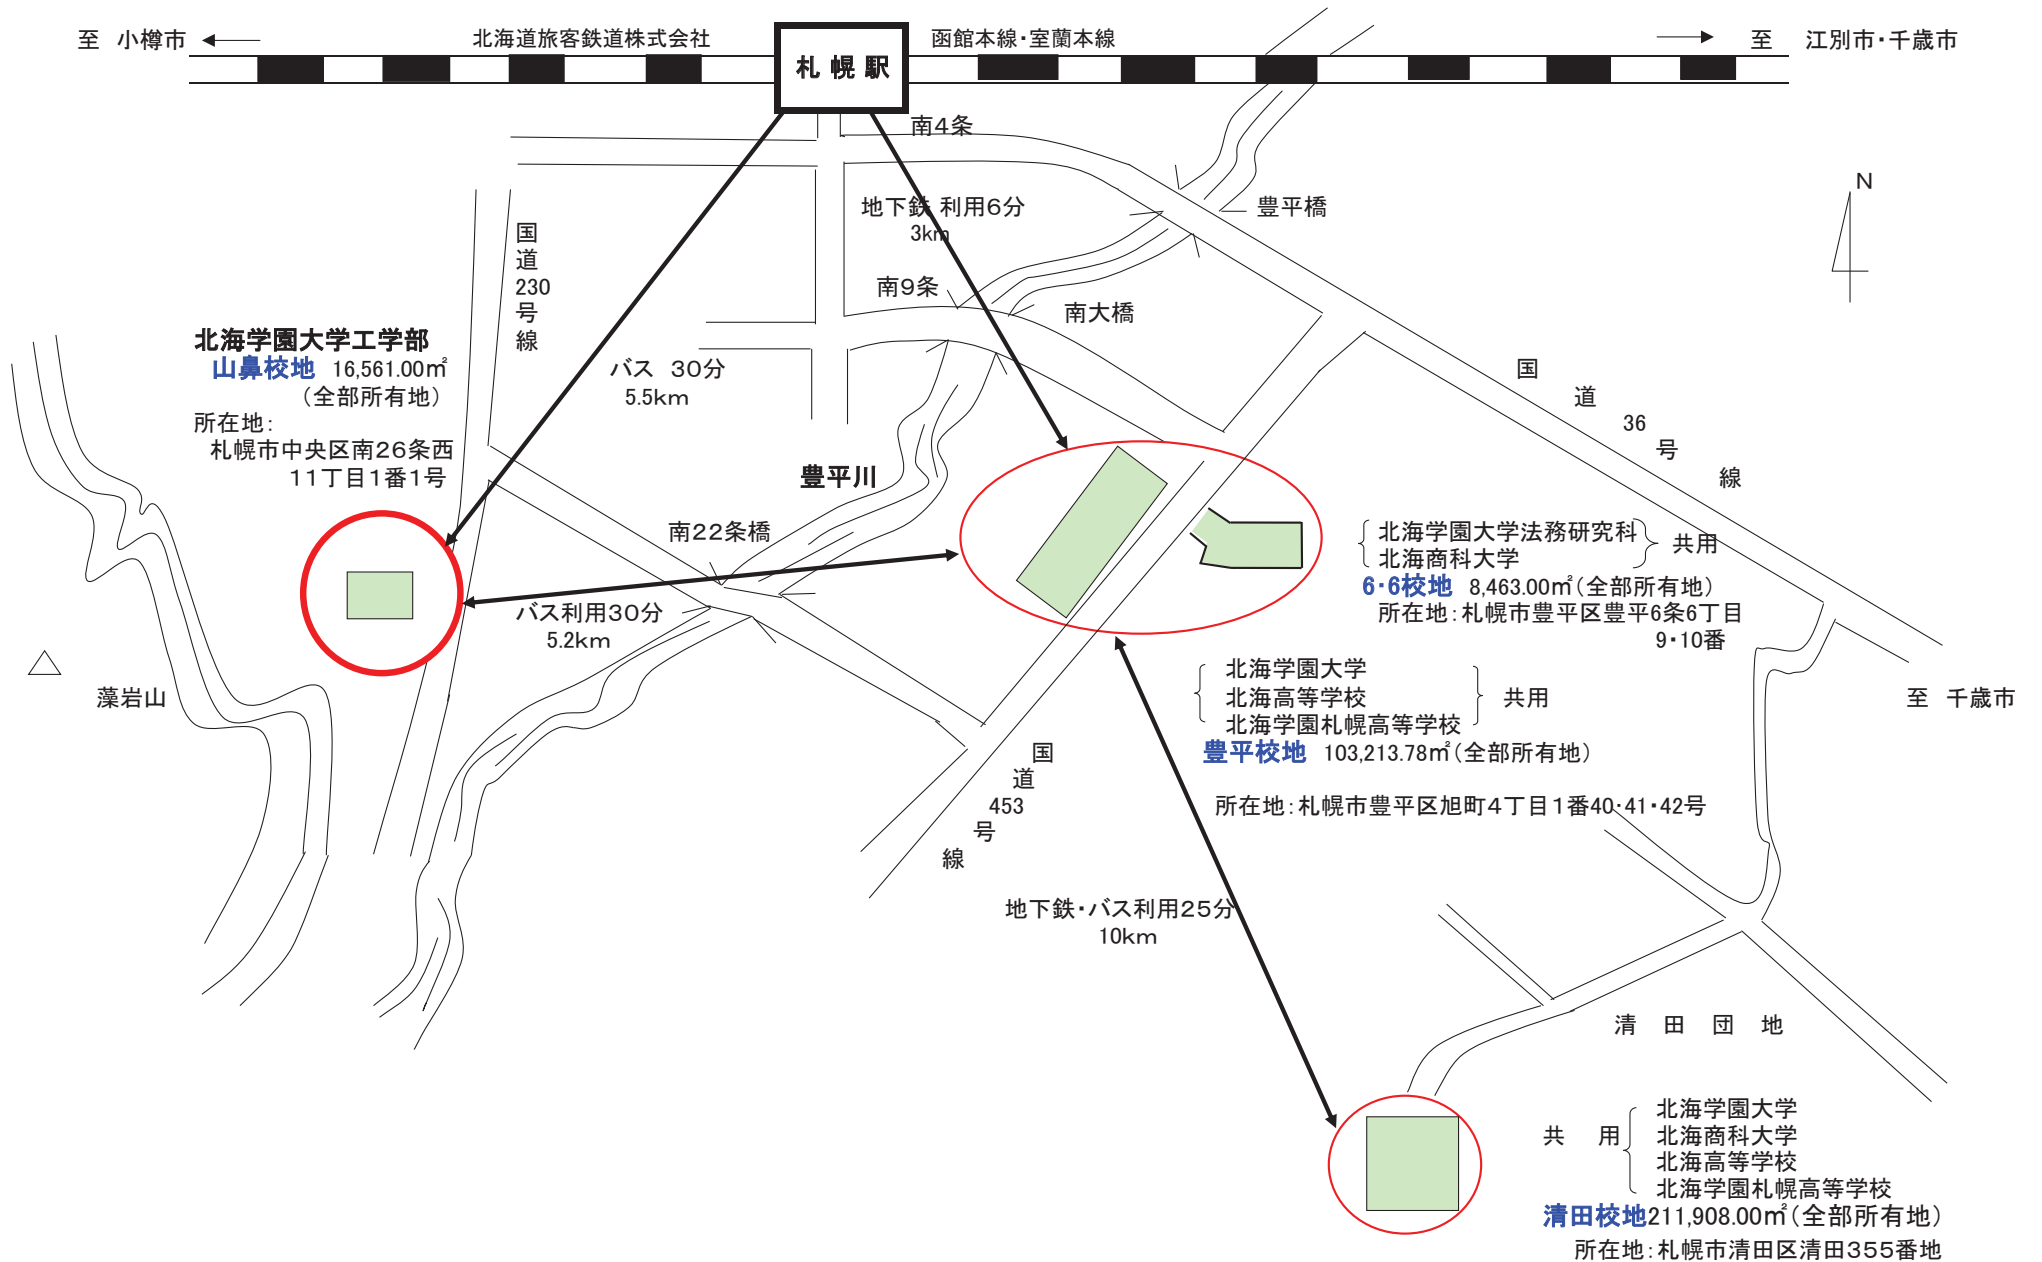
至 小樽市

北海道旅客鉄道株式会社

札幌駅

函館本線・室蘭本線

至 江別市・千歳市

南4条

地下鉄 利用6分
3km

豊平橋

N

国道230号線

南9条

南大橋

北海学園大学工学部
山鼻校地 16,561.00㎡
(全部所有地)
所在地:
札幌市中央区南26条西
11丁目1番1号

バス 30分
5.5km

国道36号線

豊平川

南22条橋

北海学園大学法務研究科
北海商科大学
共用
6・6校地 8,463.00㎡(全部所有地)
所在地:札幌市豊平区豊平6条6丁目
9・10番

バス利用30分
5.2km

藻岩山

北海学園大学
北海高等学校
北海学園札幌高等学校
共用
豊平校地 103,213.78㎡(全部所有地)

至 千歳市

国道453号線

所在地:札幌市豊平区旭町4丁目1番40・41・42号

地下鉄・バス利用25分
10km

清 田 団 地

共 用
北海学園大学
北海商科大学
北海高等学校
北海学園札幌高等学校
清田校地211,908.00㎡(全部所有地)
所在地:札幌市清田区清田355番地